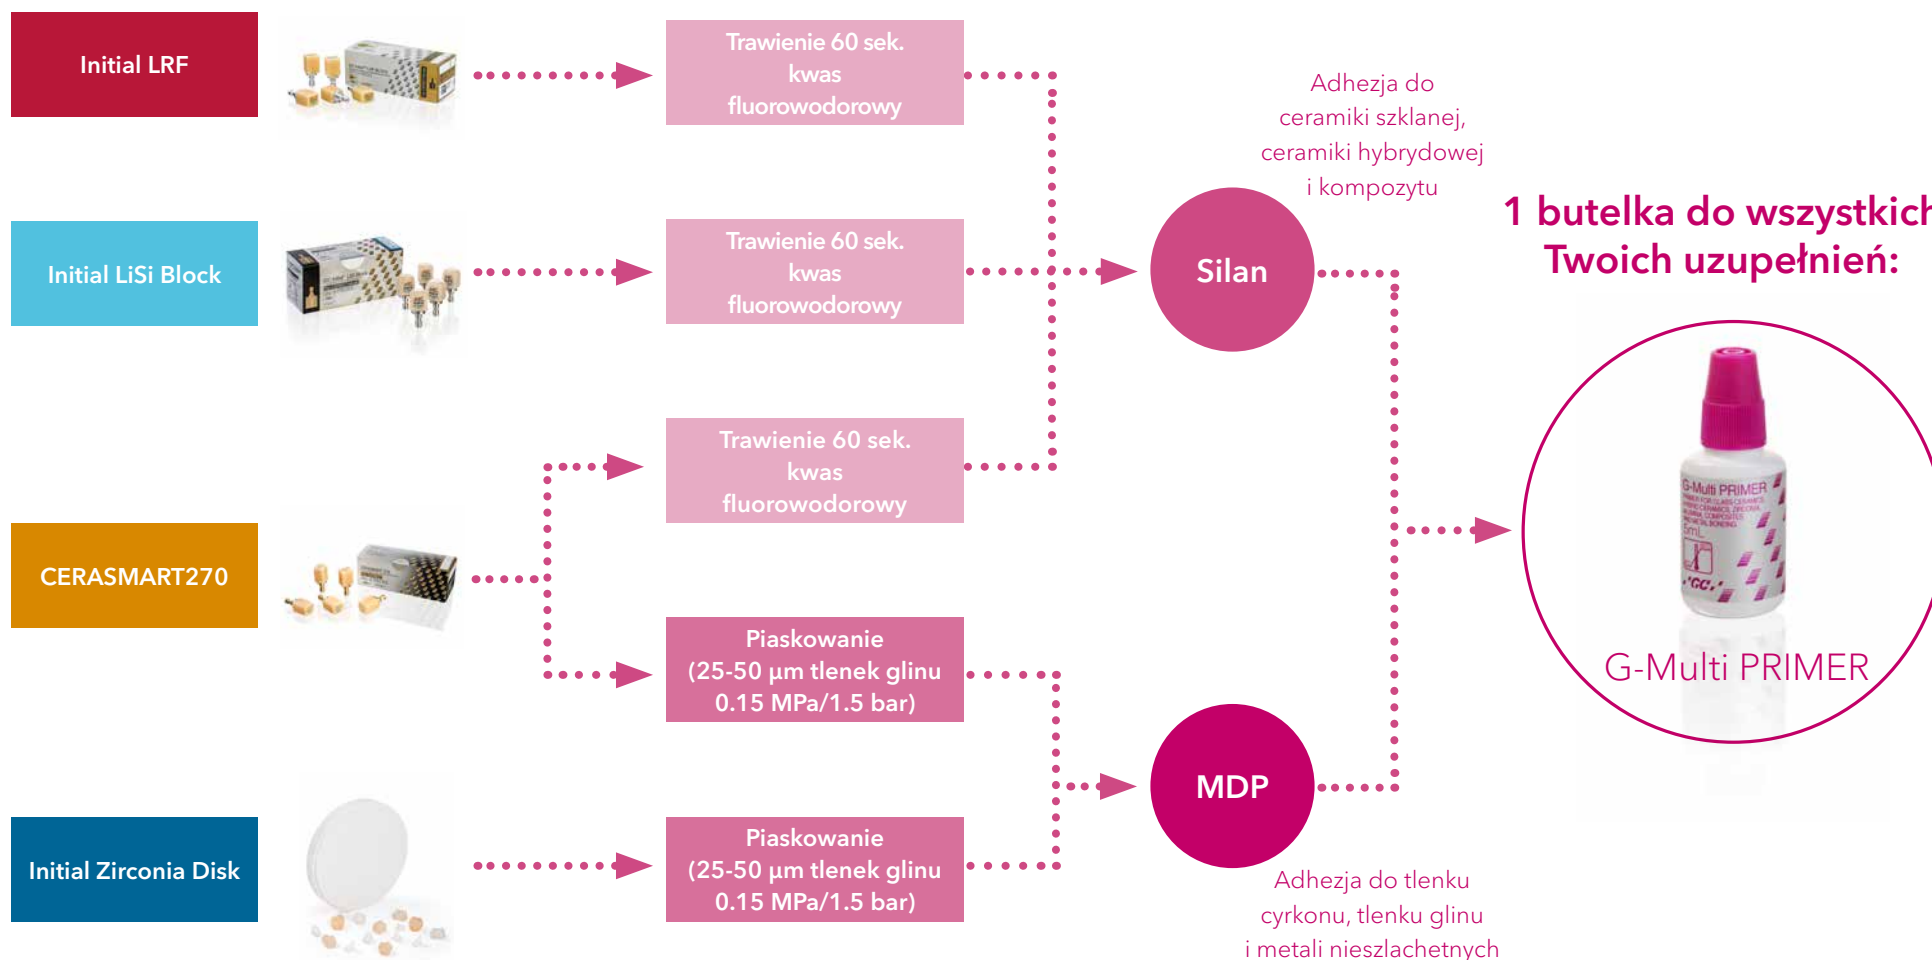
Initial LRF

Initial LiSi Block

CERASMART270

Initial Zirconia Disk

Trawienie 60 sek. kwas fluorowodorowy

Trawienie 60 sek. kwas fluorowodorowy

Trawienie 60 sek. kwas fluorowodorowy

Piaskowanie (25-50 µm tlenek glinu 0.15 MPa/1.5 bar)

Piaskowanie (25-50 µm tlenek glinu 0.15 MPa/1.5 bar)

Adhezja do ceramiki szklanej, ceramiki hybrydowej i kompozytu

Silan

MDP

Adhezja do tlenku cyrkonu, tlenku glinu i metali nieszlachetnych

1 butelka do wszystkich Twoich uzupełnień:

G-Multi PRIMER

GC

G-Multi PRIMER